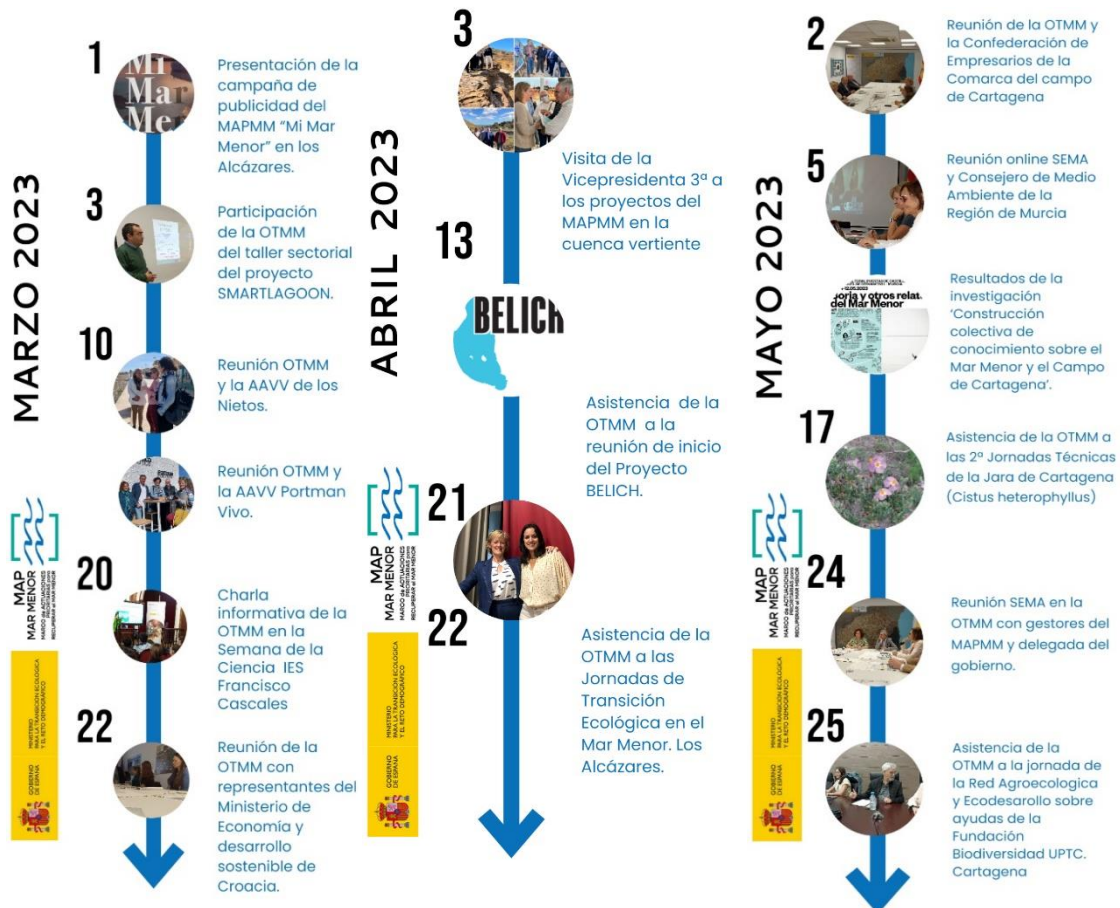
MARZO 2023

1
Mi Mar Men
Presentación de la campaña de publicidad del MAPMM "Mi Mar Menor" en los Alcázares.

3
Participación de la OTMM del taller sectorial del proyecto SMARTLAGOON.

10
Reunión OTMM y la AAVV de los Nietos.

Reunión OTMM y la AAVV Portman Vivo.

20
Charla informativa de la OTMM en la Semana de la Ciencia IES Francisco Cascales

22
Reunión de la OTMM con representantes del Ministerio de Economía y desarrollo sostenible de Croacia.

MAP MAR MENOR
MARCO DE ACTUACIONES PRIORITARIAS PARA RECUPERAR EL MAR MENOR

MINISTERIO PARA LA TRANSICIÓN ECOLÓGICA Y EL RETO DEMOGRÁFICO
GOBIERNO DE ESPAÑA

ABRIL 2023

3
Visita de la Vicepresidenta 3ª a los proyectos del MAPMM en la cuenca vertiente

13
BELICH
Asistencia de la OTMM a la reunión de inicio del Proyecto BELICH.

21

22
Asistencia de la OTMM a las Jornadas de Transición Ecológica en el Mar Menor. Los Alcázares.

MAP MAR MENOR
MARCO DE ACTUACIONES PRIORITARIAS PARA RECUPERAR EL MAR MENOR

MINISTERIO PARA LA TRANSICIÓN ECOLÓGICA Y EL RETO DEMOGRÁFICO
GOBIERNO DE ESPAÑA

MAYO 2023

2
Reunión de la OTMM y la Confederación de Empresarios de la Comarca del campo de Cartagena

5
Reunión online SEMA y Consejero de Medio Ambiente de la Región de Murcia

oria y otros relat del Mar Menor
Resultados de la investigación 'Construcción colectiva de conocimiento sobre el Mar Menor y el Campo de Cartagena'.

17
Asistencia de la OTMM a las 2ª Jornadas Técnicas de la Jara de Cartagena (Cistus heterophyllus)

24
Reunión SEMA en la OTMM con gestores del MAPMM y delegada del gobierno.

25
Asistencia de la OTMM a la jornada de la Red Agroecologica y Ecodesarrollo sobre ayudas de la Fundación Biodiversidad UPTC. Cartagena

MAP MAR MENOR
MARCO DE ACTUACIONES PRIORITARIAS PARA RECUPERAR EL MAR MENOR

MINISTERIO PARA LA TRANSICIÓN ECOLÓGICA Y EL RETO DEMOGRÁFICO
GOBIERNO DE ESPAÑA